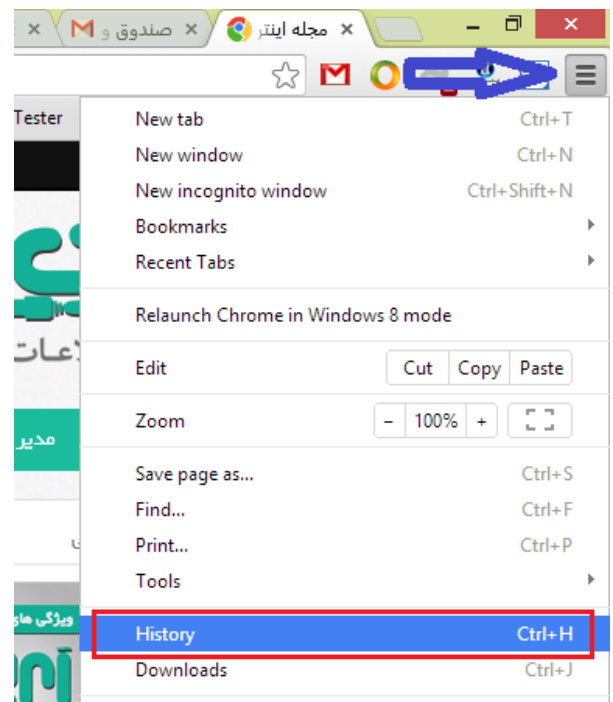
صندوق و
مجله اینتر

Tester

لاعات
مدیر
ویژگی های

New tab Ctrl+T
New window Ctrl+N
New incognito window Ctrl+Shift+N
Bookmarks
Recent Tabs

Relaunch Chrome in Windows 8 mode

Edit Cut Copy Paste

Zoom – 100% +

Save page as... Ctrl+S
Find... Ctrl+F
Print... Ctrl+P
Tools

History Ctrl+H
Downloads Ctrl+J